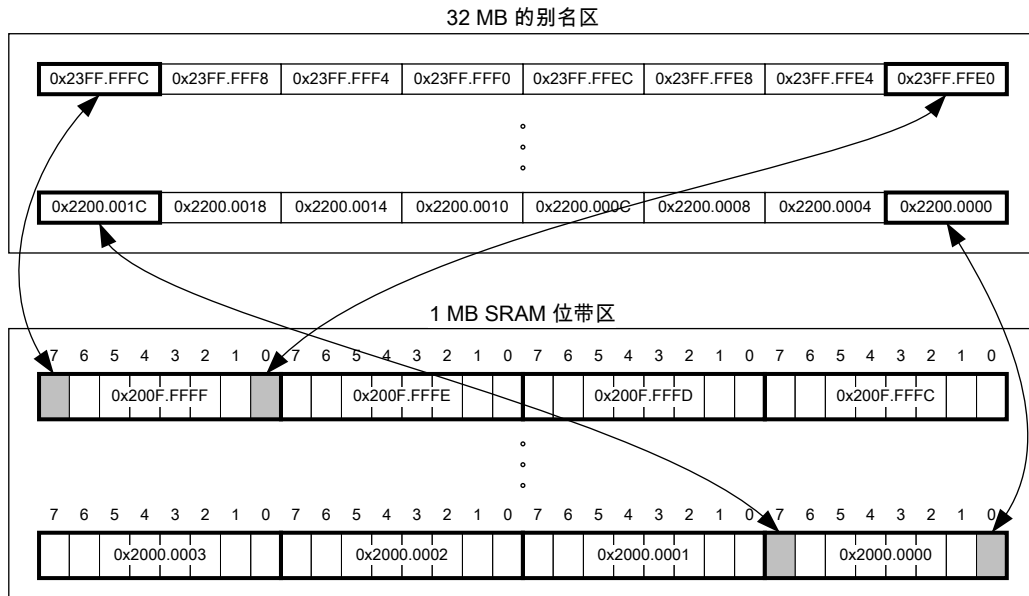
32 MB 的别名区

0x23FF.FFFC 0x23FF.FFF8 0x23FF.FFF4 0x23FF.FFF0 0x23FF.FFEC 0x23FF.FFE8 0x23FF.FFE4 0x23FF.FFE0

0x2200.001C 0x2200.0018 0x2200.0014 0x2200.0010 0x2200.000C 0x2200.0008 0x2200.0004 0x2200.0000

1 MB SRAM 位带区

7 6 5 4 3 2 1 0 7 6 5 4 3 2 1 0 7 6 5 4 3 2 1 0 7 6 5 4 3 2 1 0

0x200F.FFFF 0x200F.FFFE 0x200F.FFFD 0x200F.FFFC

7 6 5 4 3 2 1 0 7 6 5 4 3 2 1 0 7 6 5 4 3 2 1 0 7 6 5 4 3 2 1 0

0x2000.0003 0x2000.0002 0x2000.0001 0x2000.0000